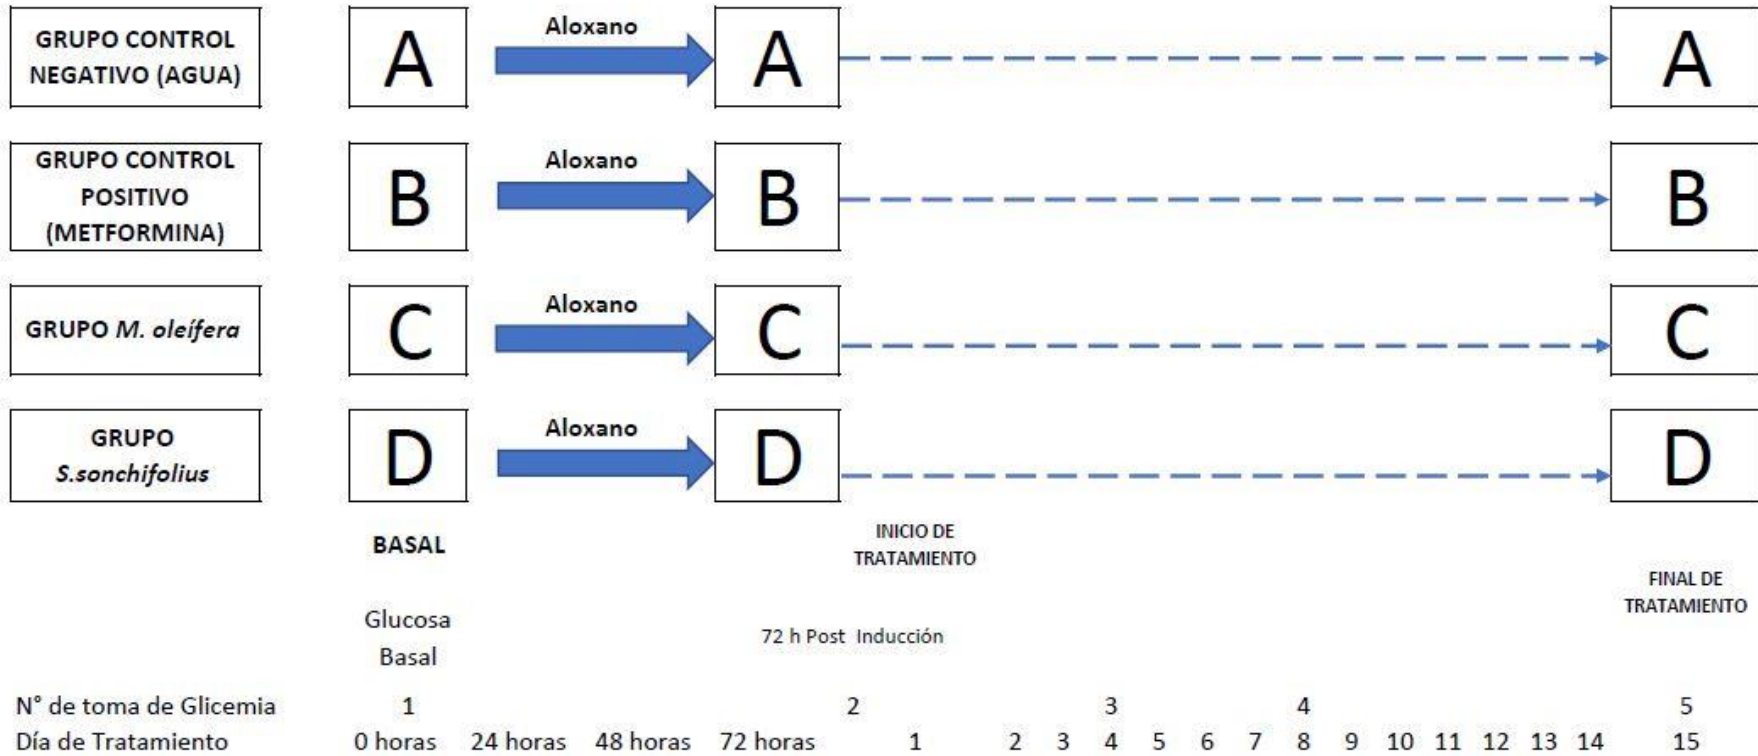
GRUPO CONTROL NEGATIVO (AGUA)

A

Aloxano

A

A

GRUPO CONTROL POSITIVO (METFORMINA)

B

Aloxano

B

B

GRUPO *M. oleífera*

C

Aloxano

C

C

GRUPO *S.sonchifolius*

D

Aloxano

D

D

BASAL

INICIO DE TRATAMIENTO

FINAL DE TRATAMIENTO

Glucosa Basal

72 h Post Inducción

N° de toma de Glicemia 1 2 3 4 5

Día de Tratamiento 0 horas 24 horas 48 horas 72 horas 1 2 3 4 5 6 7 8 9 10 11 12 13 14 15